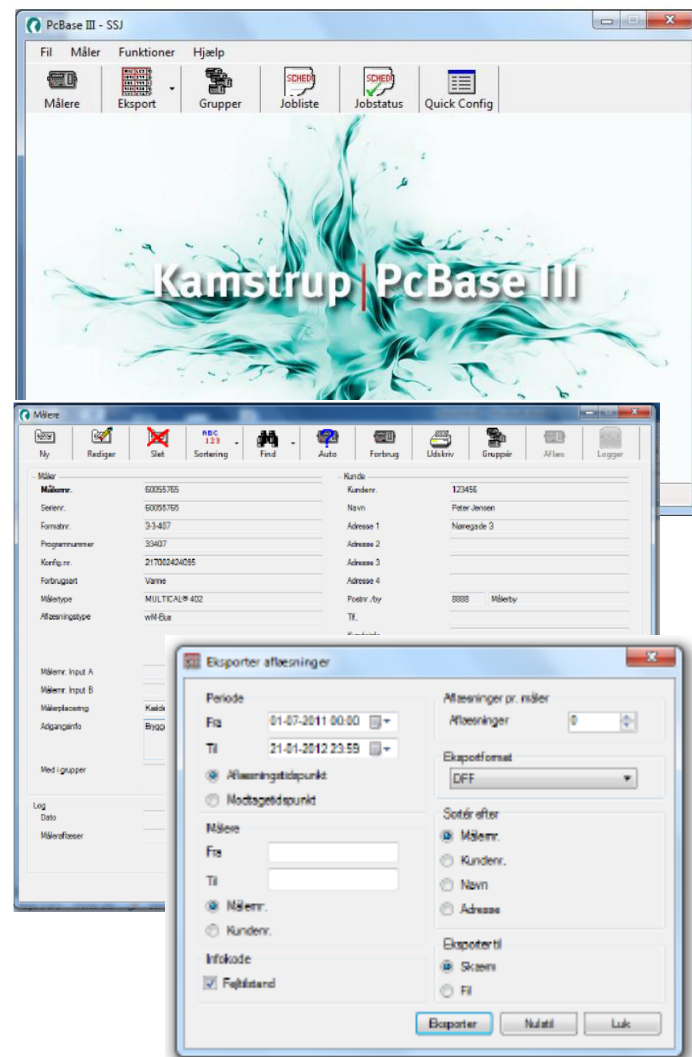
PcBase III - SSJ

Fil Måler Funktioner Hjælp

Målere Eksport Grupper Jobliste Jobstatus Quick Config

Kamstrup | PcBase III

Målere

Ny Rediger Slet Sortering Find Auto Forbrug Udskriv Gruppér Aflæs Logger

Måler

| | |
|---|---|
| Målernr. | 60056765 |
| Serienr. | 60056765 |
| Formatnr. | 3-3-407 |
| Programnummer | 33407 |
| Konfig.nr. | 217002424095 |
| Forbrugsart | Varme |
| Målertype | MULTICAL® 402 |
| Aflæsningstype | wM-Bus |

Målernr. Input A
Målernr. Input B
Målerplacering Kælde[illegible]
Adgangsinfo Bygg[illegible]
Med i grupper

Log
Dato
Måleraflæser

Kunde

| | |
|---|---|
| Kundenr. | 123456 |
| Navn | Peter Jensen |
| Adresse 1 | Navnegade 3 |
| Adresse 2 | |
| Adresse 3 | |
| Adresse 4 | |
| Postnr./by | 8888 Målerby |
| Tlf. | |

Eksporter aflæsninger

Periode
Fra 01-07-2011 00:00
Til 21-01-2012 23:59
Aflæsningstidspunkt
Modtagetidspunkt

Målere
Fra
Til
Målernr.
Kundenr.

Infokode
Fejltilstand

Aflæsninger pr. måler
Aflæsninger 0

Eksportformat
DFF

Sortér efter
Målernr.
Kundenr.
Navn
Adresse

Eksporter til
Skærm
Fil

Eksporter Nulstil Luk